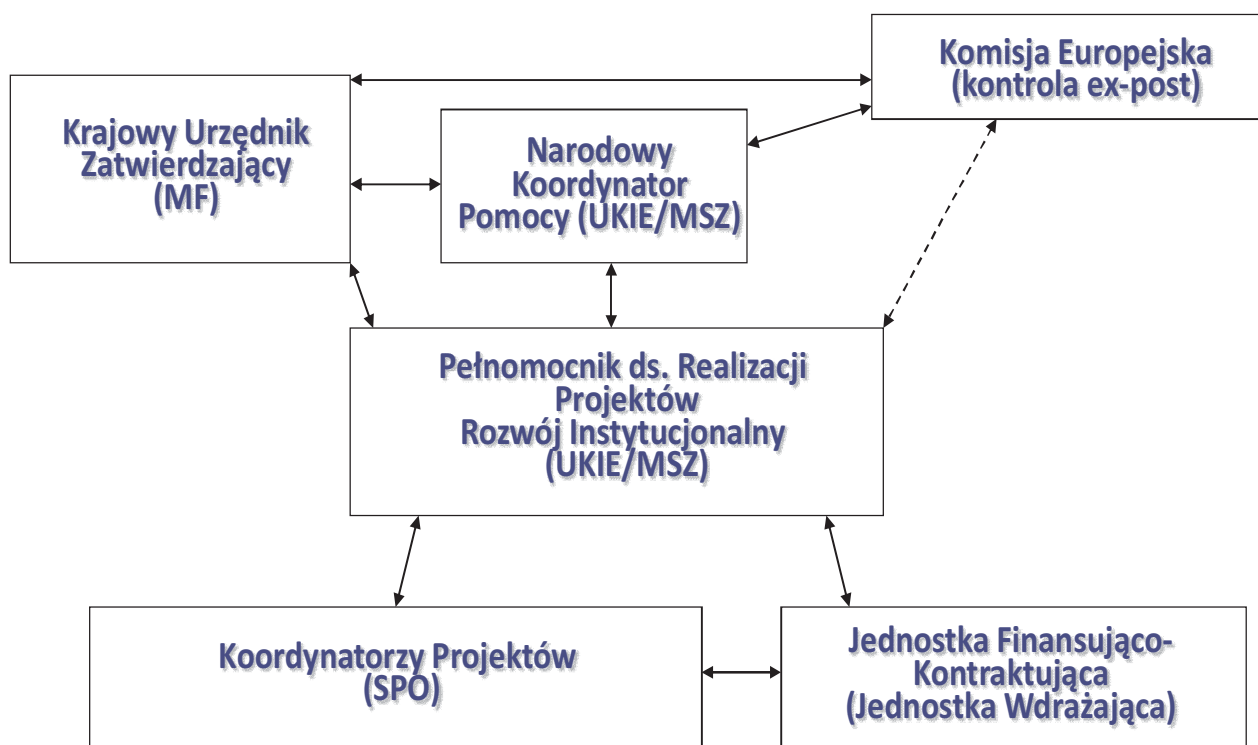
Komisja Europejska
(kontrola ex-post)

Krajowy Urzędnik
Zatwierdzający
(MF)

Narodowy
Koordynator
Pomocy (UKIE/MSZ)

Pełnomocnik ds. Realizacji
Projektów
Rozwój Instytucjonalny
(UKIE/MSZ)

Koordynatorzy Projektów
(SPO)

Jednostka Finansująco-
Kontraktująca
(Jednostka Wdrażająca)